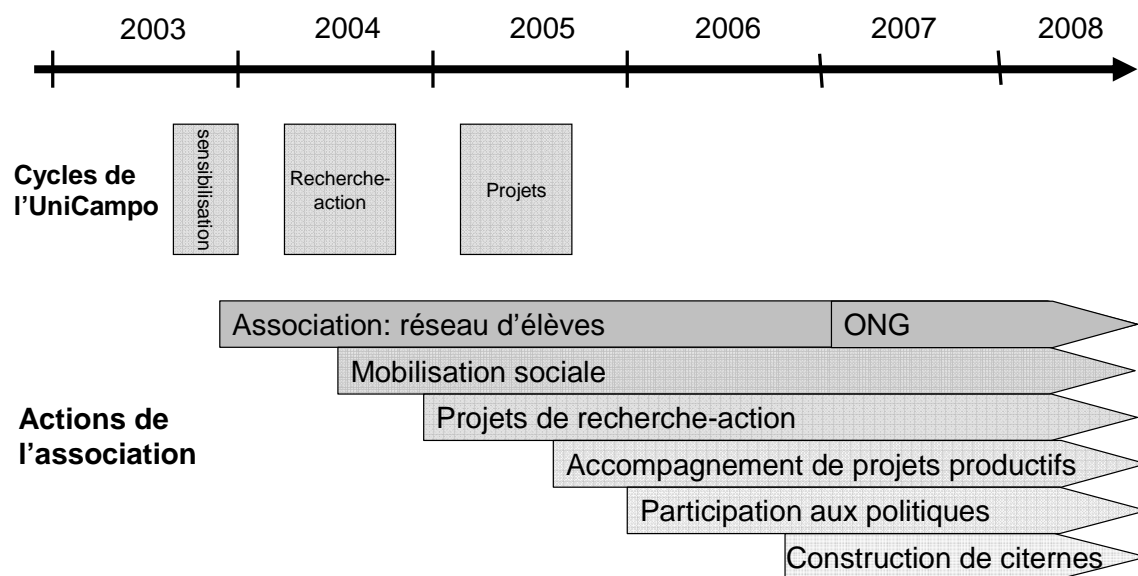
2003 2004 2005 2006 2007 2008

Cycles de l'UniCampo

sensibilisation

Recherche-action

Projets

Association: réseau d'élèves

ONG

Mobilisation sociale

Actions de l'association

Projets de recherche-action

Accompagnement de projets productifs

Participation aux politiques

Construction de citernes